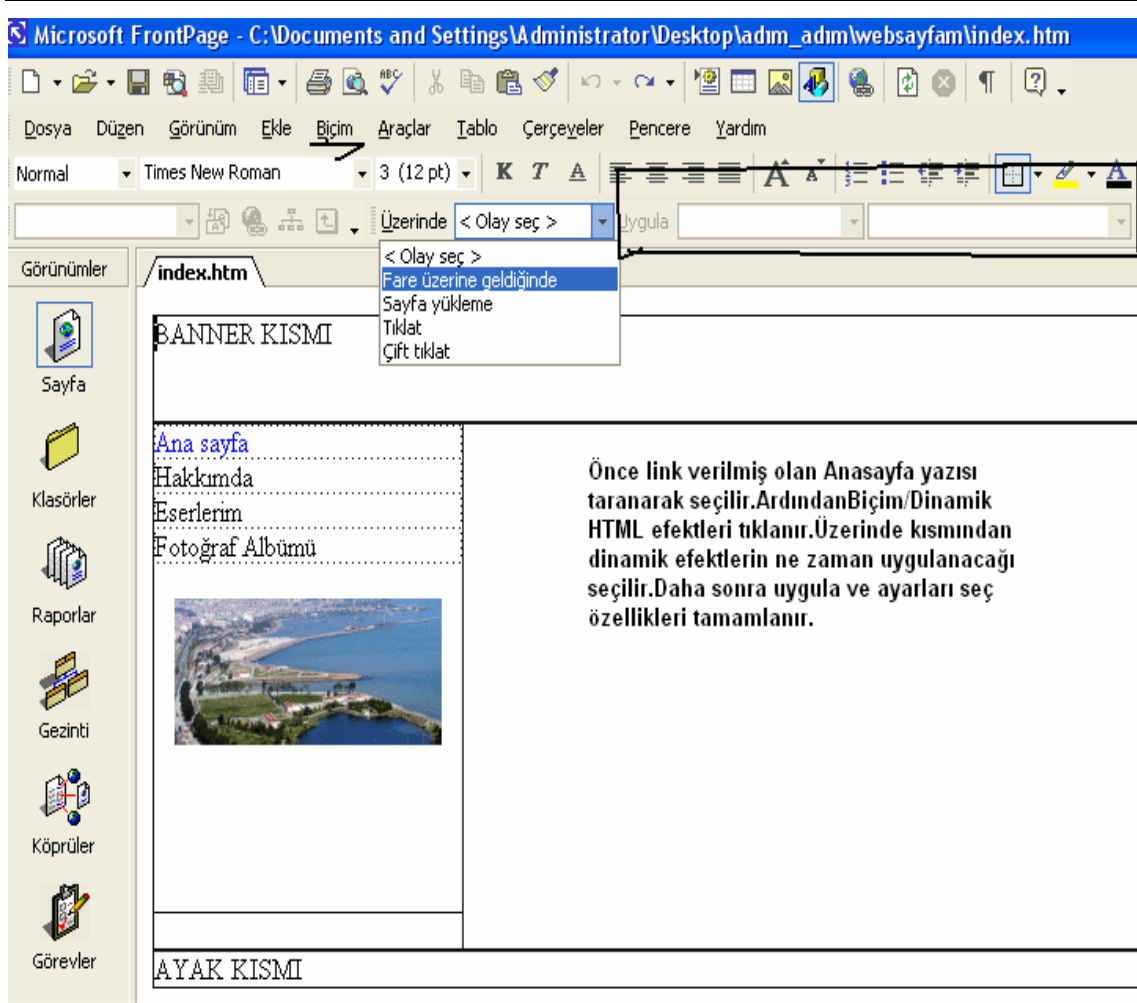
Microsoft FrontPage - C:\Documents and Settings\Administrator\Desktop\adım_adım\websayfam\index.htm

Dosya Düzen Görünüm Ekle Biçim Araçlar Tablo Çerçeveler Pencere Yardım

Normal Times New Roman 3 (12 pt) K T A

Üzerinde < Olay seç > Uygula

< Olay seç >
Fare üzerine geldiğinde
Sayfa yükleme
Tıklat
Çift tıklat

Görünümler

index.htm

Sayfa

Klasörler

Raporlar

Gezinti

Köprüler

Görevler

BANNER KISMI

Ana sayfa
Hakkımda
Eserlerim
Fotoğraf Albümü

Önce link verilmiş olan Anasayfa yazısı taranarak seçilir.ArdındanBiçim/Dinamik HTML efektleri tıklanır.Üzerinde kısmından dinamik efektlerin ne zaman uygulanacağı seçilir.Daha sonra uygula ve ayarları seç özellikleri tamamlanır.

AYAK KISMI